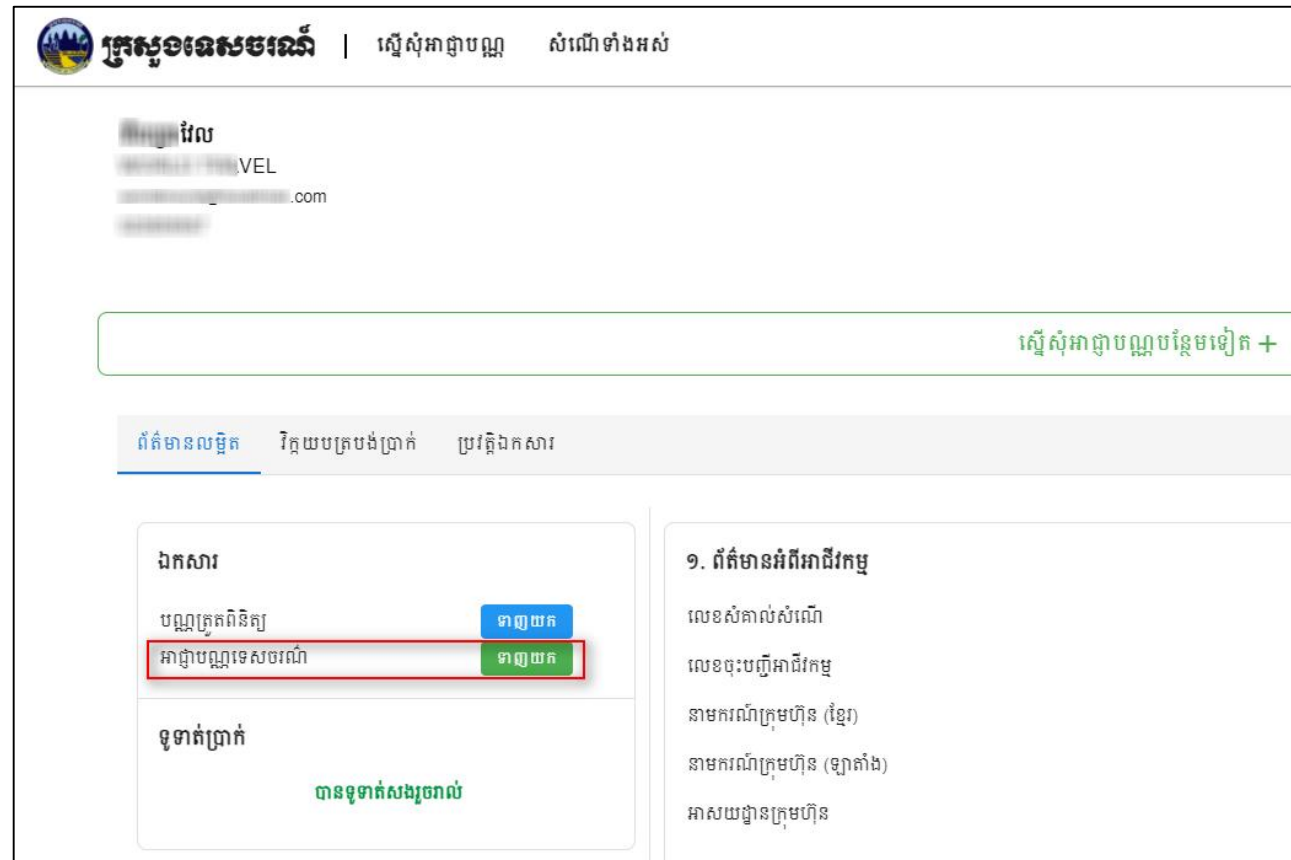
ក្រសួងទេសចរណ៍ | ស្នើសុំអាជ្ញាបណ្ណ សំណើទាំងអស់

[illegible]វែល
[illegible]VEL
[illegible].com
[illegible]

ស្នើសុំអាជ្ញាបណ្ណបន្ថែមទៀត +

ព័ត៌មានលម្អិត វិក្កយបត្របង់ប្រាក់ ប្រវត្តិឯកសារ

ឯកសារ
បណ្ណត្រួតពិនិត្យ ទាញយក
អាជ្ញាបណ្ណទេសចរណ៍ ទាញយក

ទូទាត់ប្រាក់
បានទូទាត់សងរួចរាល់

១. ព័ត៌មានអំពីអាជីវកម្ម
លេខសំគាល់សំណើ
លេខចុះបញ្ជីអាជីវកម្ម
នាមករណ៍ក្រុមហ៊ុន (ខ្មែរ)
នាមករណ៍ក្រុមហ៊ុន (ឡាតាំង)
អាសយដ្ឋានក្រុមហ៊ុន